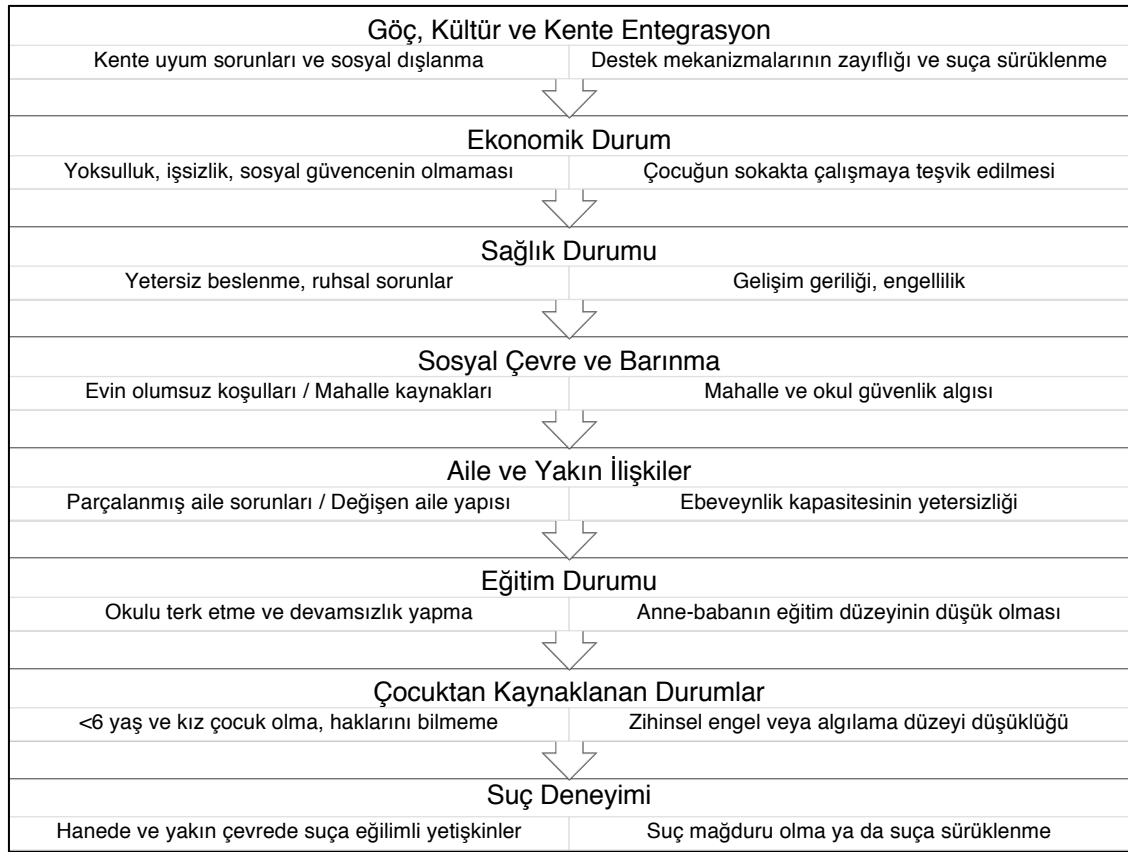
Göç, Kültür ve Kente Entegrasyon

Kente uyum sorunları ve sosyal dışlanma

Destek mekanizmalarının zayıflığı ve suça sürüklenme

Ekonomik Durum

Yoksulluk, işsizlik, sosyal güvencenin olmaması

Çocuğun sokakta çalışmaya teşvik edilmesi

Sağlık Durumu

Yetersiz beslenme, ruhsal sorunlar

Gelişim geriliği, engellilik

Sosyal Çevre ve Barınma

Evin olumsuz koşulları / Mahalle kaynakları

Mahalle ve okul güvenlik algısı

Aile ve Yakın İlişkiler

Parçalanmış aile sorunları / Değişen aile yapısı

Ebeveynlik kapasitesinin yetersizliği

Eğitim Durumu

Okulu terk etme ve devamsızlık yapma

Anne-babanın eğitim düzeyinin düşük olması

Çocuktan Kaynaklanan Durumlar

<6 yaş ve kız çocuk olma, haklarını bilmeme

Zihinsel engel veya algılama düzeyi düşüklüğü

Suç Deneyimi

Hanede ve yakın çevrede suça eğilimli yetişkinler

Suç mağduru olma ya da suça sürüklenme